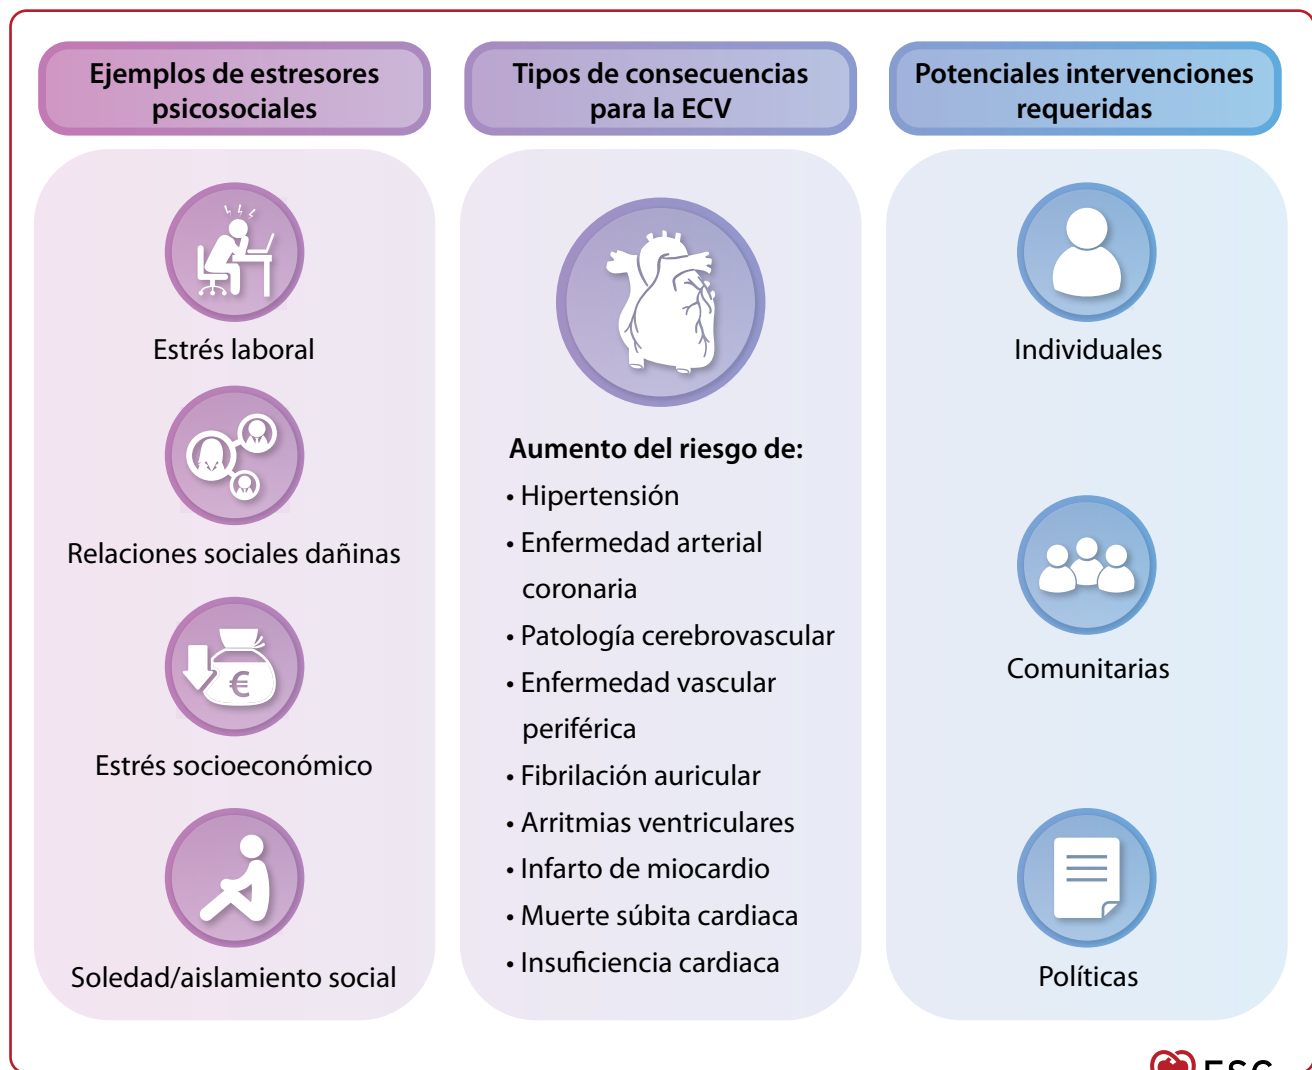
Ejemplos de estresores psicosociales

Estrés laboral

Relaciones sociales dañinas

Estrés socioeconómico

Soledad/aislamiento social

Tipos de consecuencias para la ECV

Aumento del riesgo de:
• Hipertensión
• Enfermedad arterial coronaria
• Patología cerebrovascular
• Enfermedad vascular periférica
• Fibrilación auricular
• Arritmias ventriculares
• Infarto de miocardio
• Muerte súbita cardiaca
• Insuficiencia cardiaca

Potenciales intervenciones requeridas

Individuales

Comunitarias

Políticas

ESC